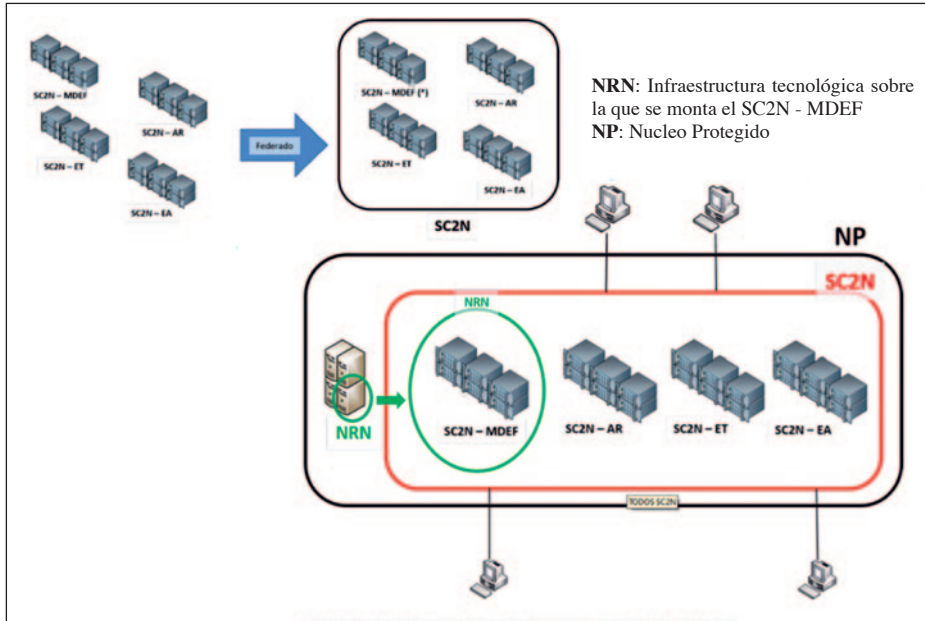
SC2N – MDEF

SC2N – AR

SC2N – ET

SC2N – EA

Federado

SC2N – MDEF (*)

SC2N – AR

SC2N – ET

SC2N – EA

SC2N

**NRN**: Infraestructura tecnológica sobre la que se monta el SC2N - MDEF
**NP**: Nucleo Protegido

NP

SC2N

NRN

NRN

SC2N – MDEF

SC2N – AR

SC2N – ET

SC2N – EA

TODOS SC2N